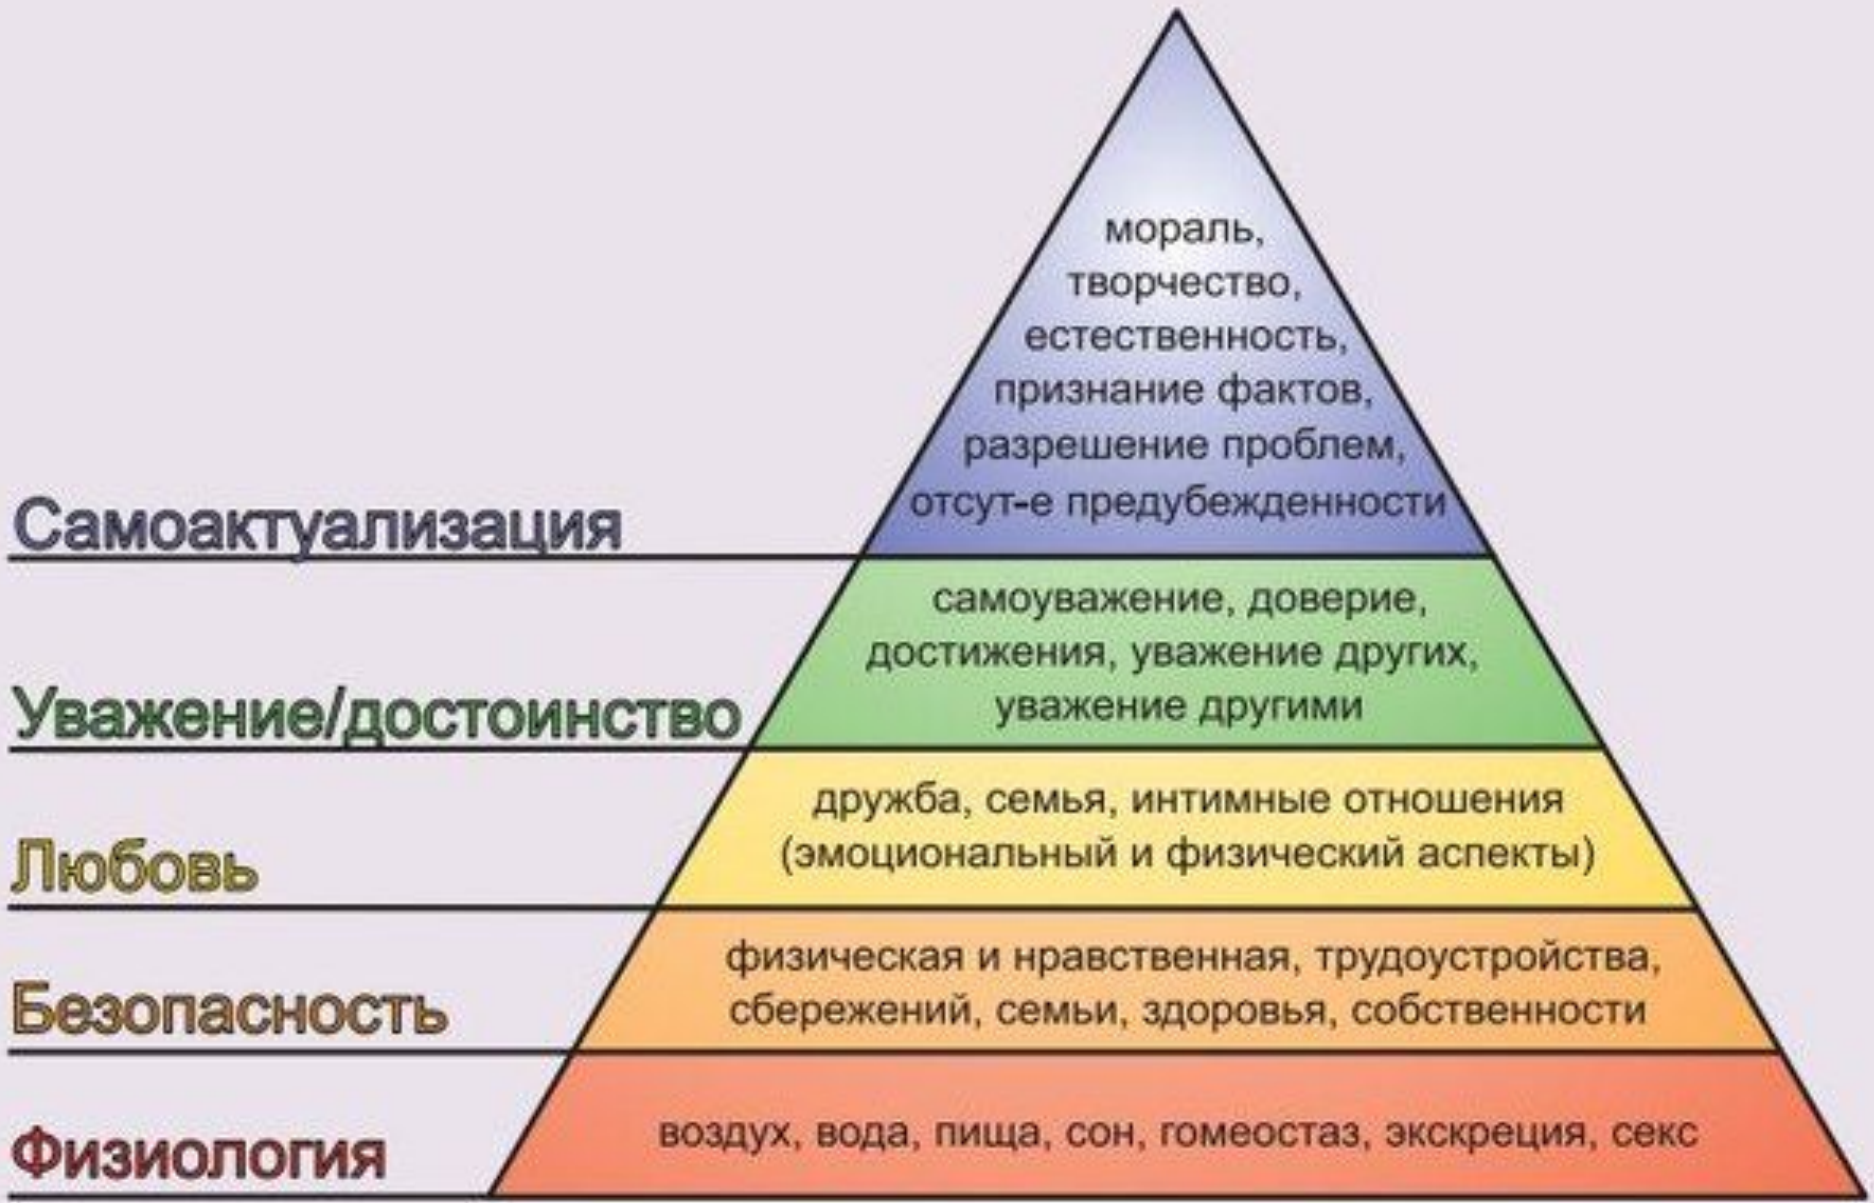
мораль, творчество, естественность, признание фактов, разрешение проблем, отсут-е предубежденности

Самоактуализация

самоуважение, доверие, достижения, уважение других, уважение другими

Уважение/достоинство

дружба, семья, интимные отношения (эмоциональный и физический аспекты)

Любовь

физическая и нравственная, трудоустройства, сбережений, семьи, здоровья, собственности

Безопасность

воздух, вода, пища, сон, гомеостаз, экскреция, секс

Физиология